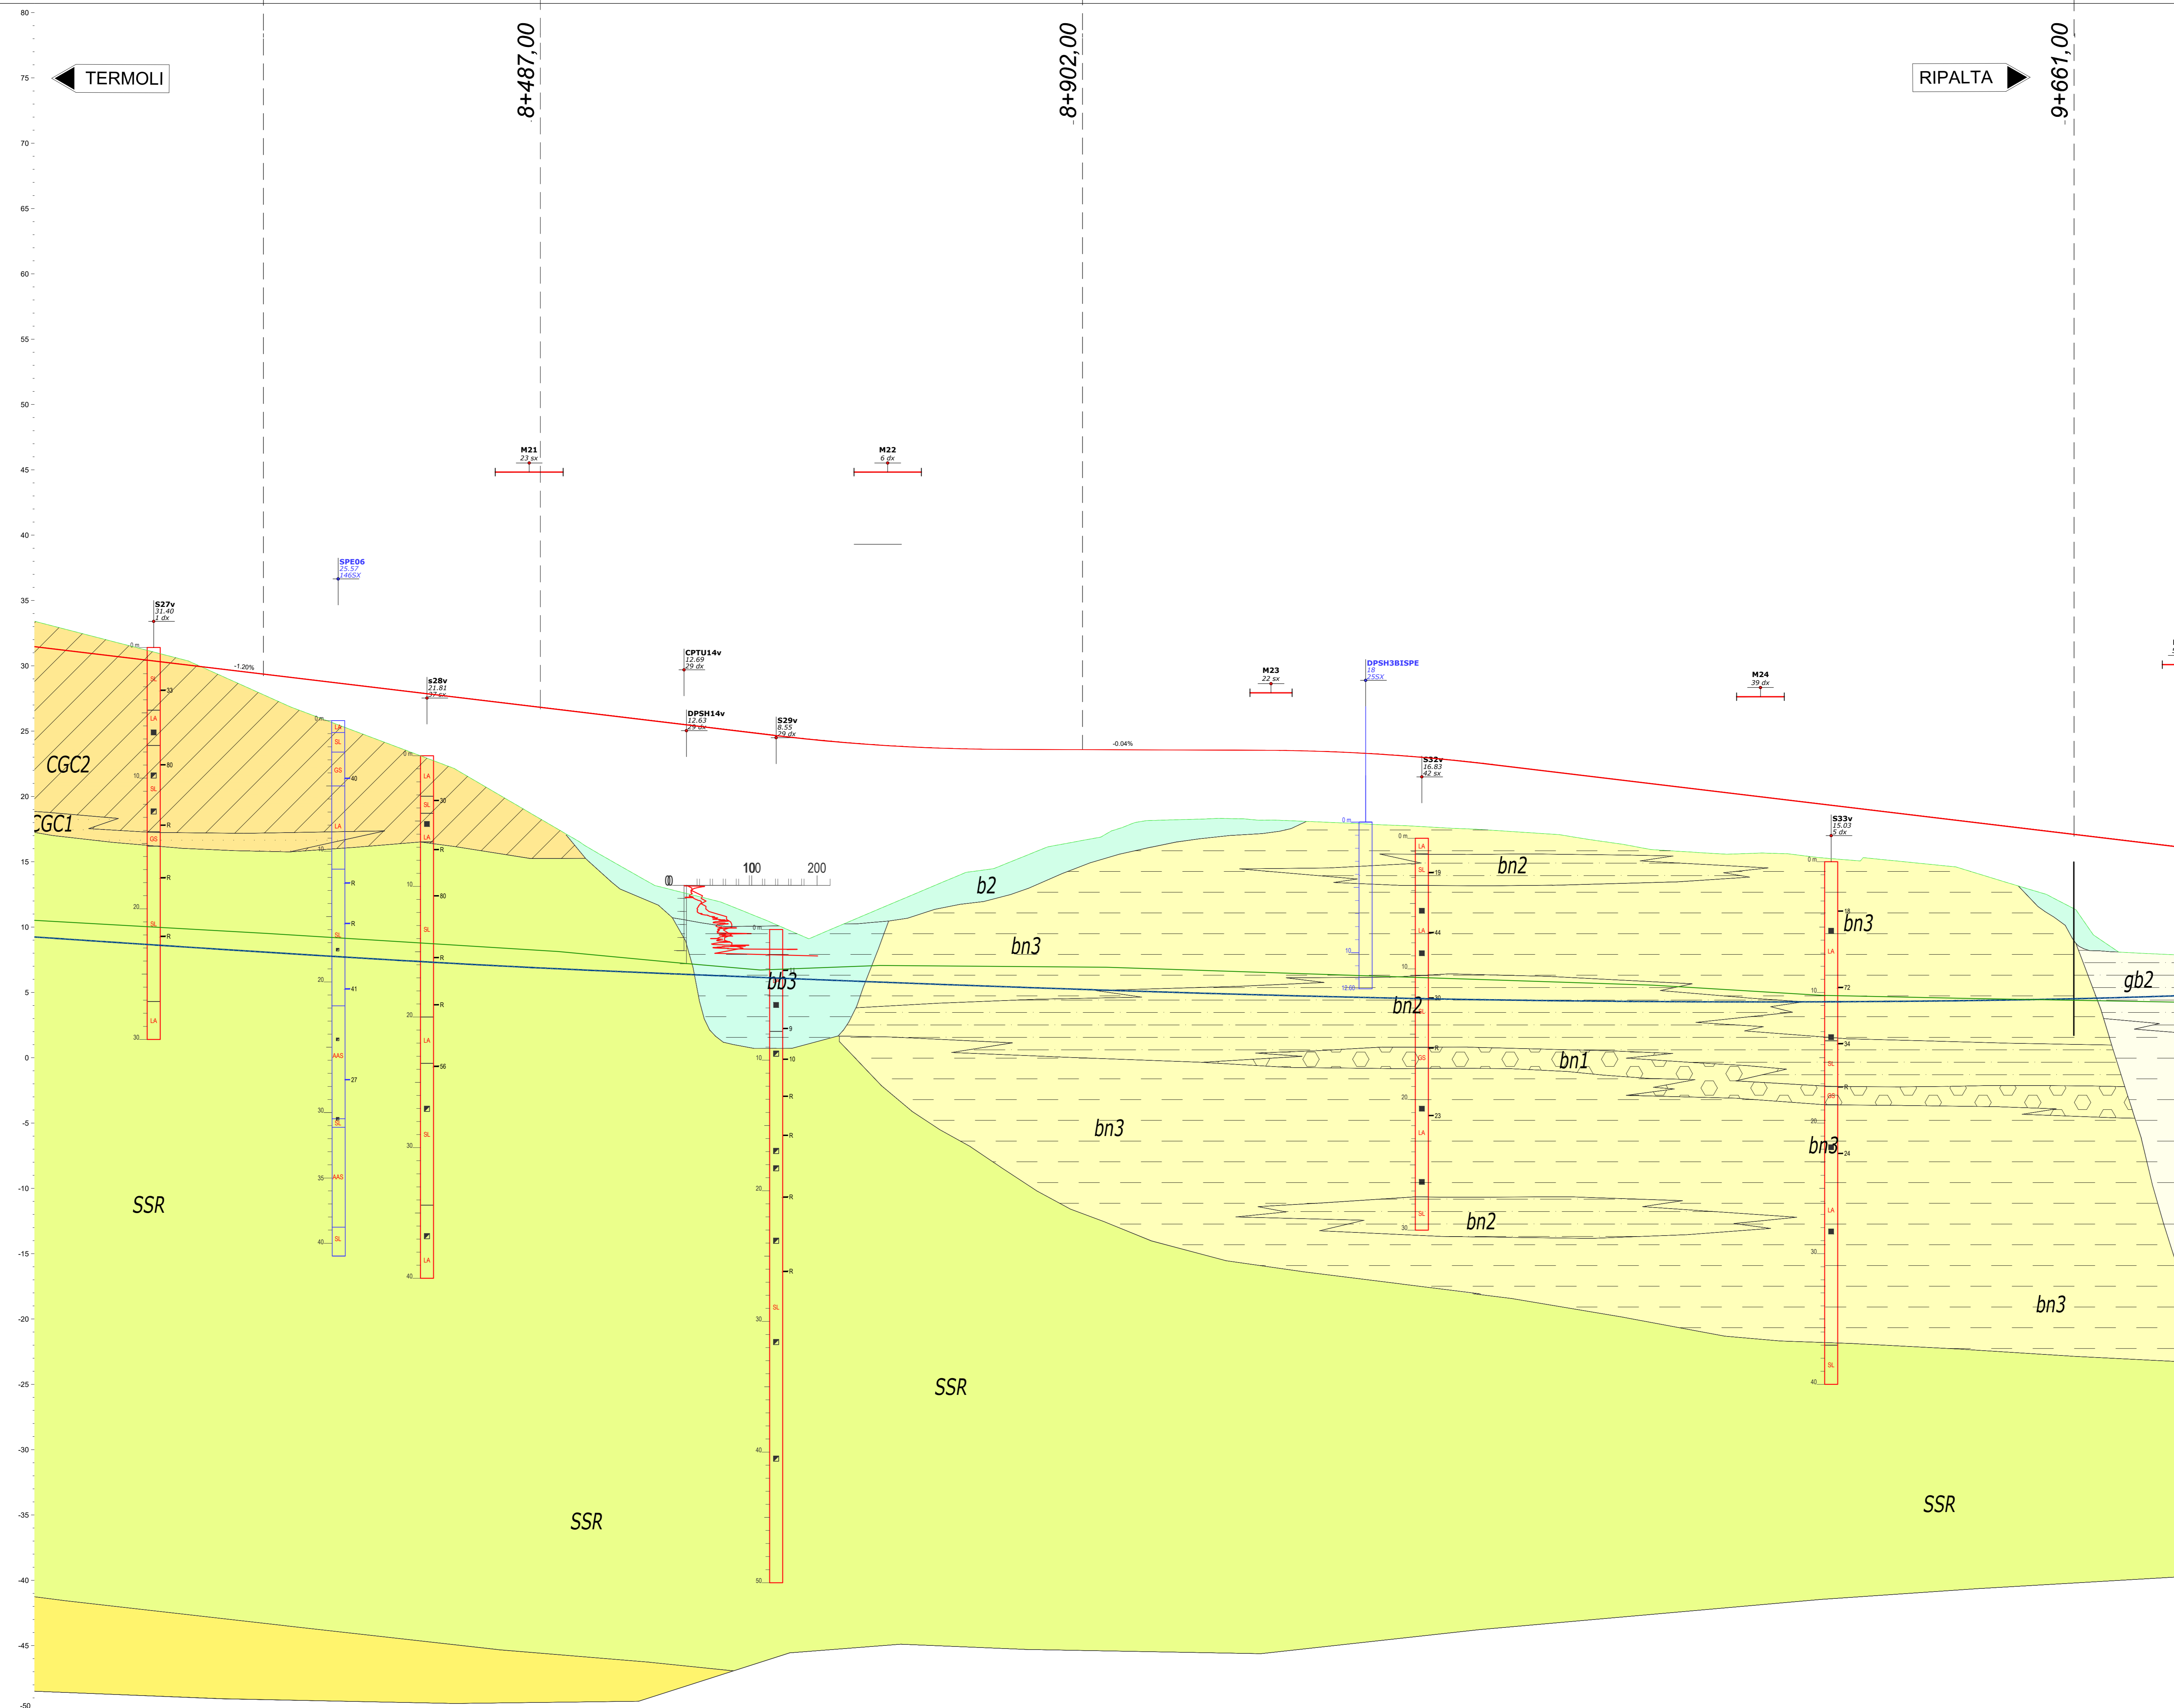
TERMOLI

8+487,00

8+902,00

RIPALTA

9+661,00

80
75
70
65
60
55
50
45
40
35
30
25
20
15
10
5
0
-5
-10
-15
-20
-25
-30
-35
-40
-45
-50

M21
23 sx

M22
6 dx

SPE06
25.57
146SX

S27v
31.40
1 dx

-1.20%

s28v
21.81

CPTU14v
12.69
29 dx

DPSH14v
12.63
29 dx

S29v
8.55
29 dx

-0.04%

M23
22 sx

DPSH3BISPE
18
25SX

S32v
16.83
42 sx

M24
39 dx

S33v
15.03
5 dx

0 100 200

CGC2
CGC1
b2
bn2
bn3
bb3
bn2
bn1
bn3
bn3
bn2
gb2
bn3
SSR
SSR
SSR
SSR